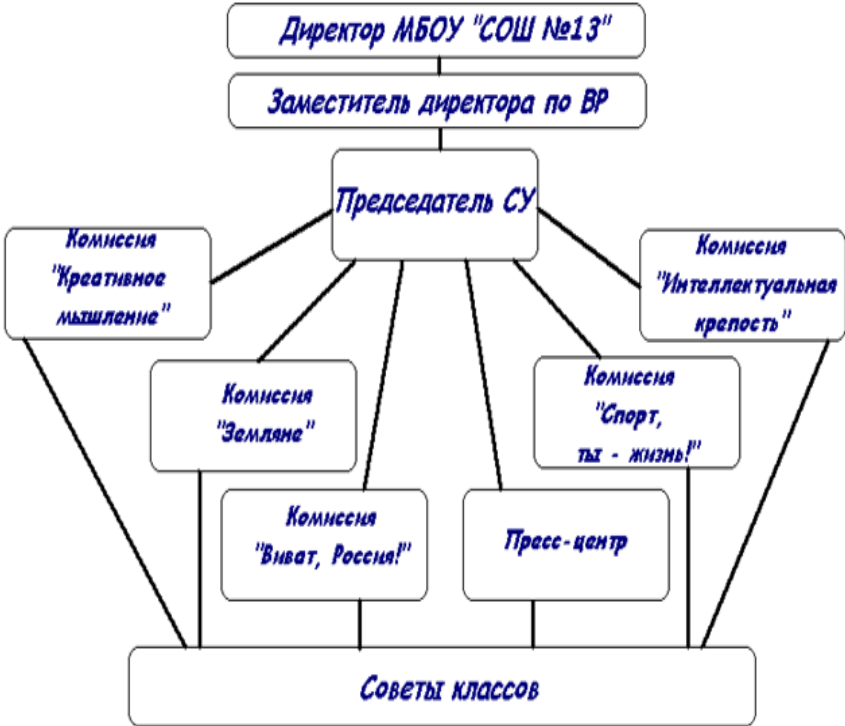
Директор МБОУ "СОШ №13"

Заместитель директора по ВР

Председатель СУ

Комиссия "Креативное мышление"

Комиссия "Интеллектуальная крепость"

Комиссия "Земляне"

Комиссия "Спорт, ты - жизнь!"

Комиссия "Виват, Россия!"

Пресс-центр

Советы классов